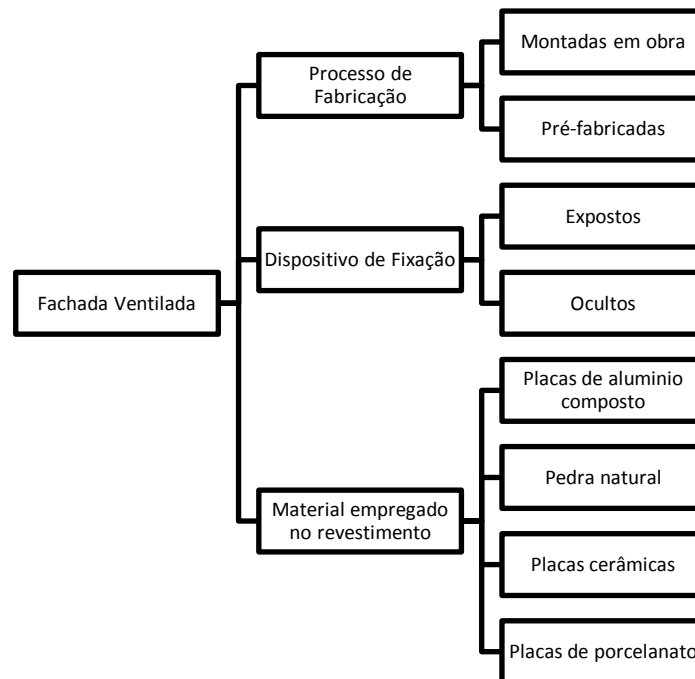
Fachada Ventilada

Processo de Fabricação

Montadas em obra

Pré-fabricadas

Dispositivo de Fixação

Expostos

Ocultos

Material empregado no revestimento

Placas de aluminio composto

Pedra natural

Placas cerâmicas

Placas de porcelanato